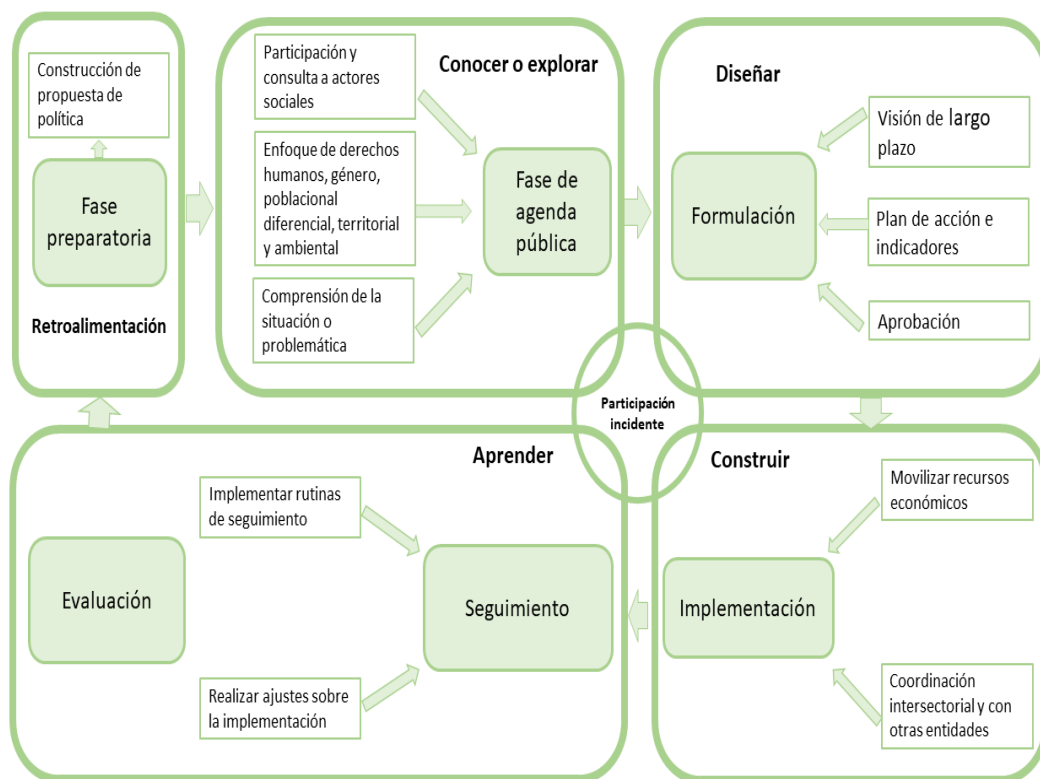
Construcción de propuesta de política

Fase preparatoria

Retroalimentación

Conocer o explorar

Participación y consulta a actores sociales

Enfoque de derechos humanos, género, poblacional diferencial, territorial y ambiental

Comprensión de la situación o problemática

Fase de agenda pública

Diseñar

Formulación

Visión de largo plazo

Plan de acción e indicadores

Aprobación

Participación incidente

Aprender

Evaluación

Implementar rutinas de seguimiento

Realizar ajustes sobre la implementación

Seguimiento

Construir

Implementación

Movilizar recursos económicos

Coordinación intersectorial y con otras entidades